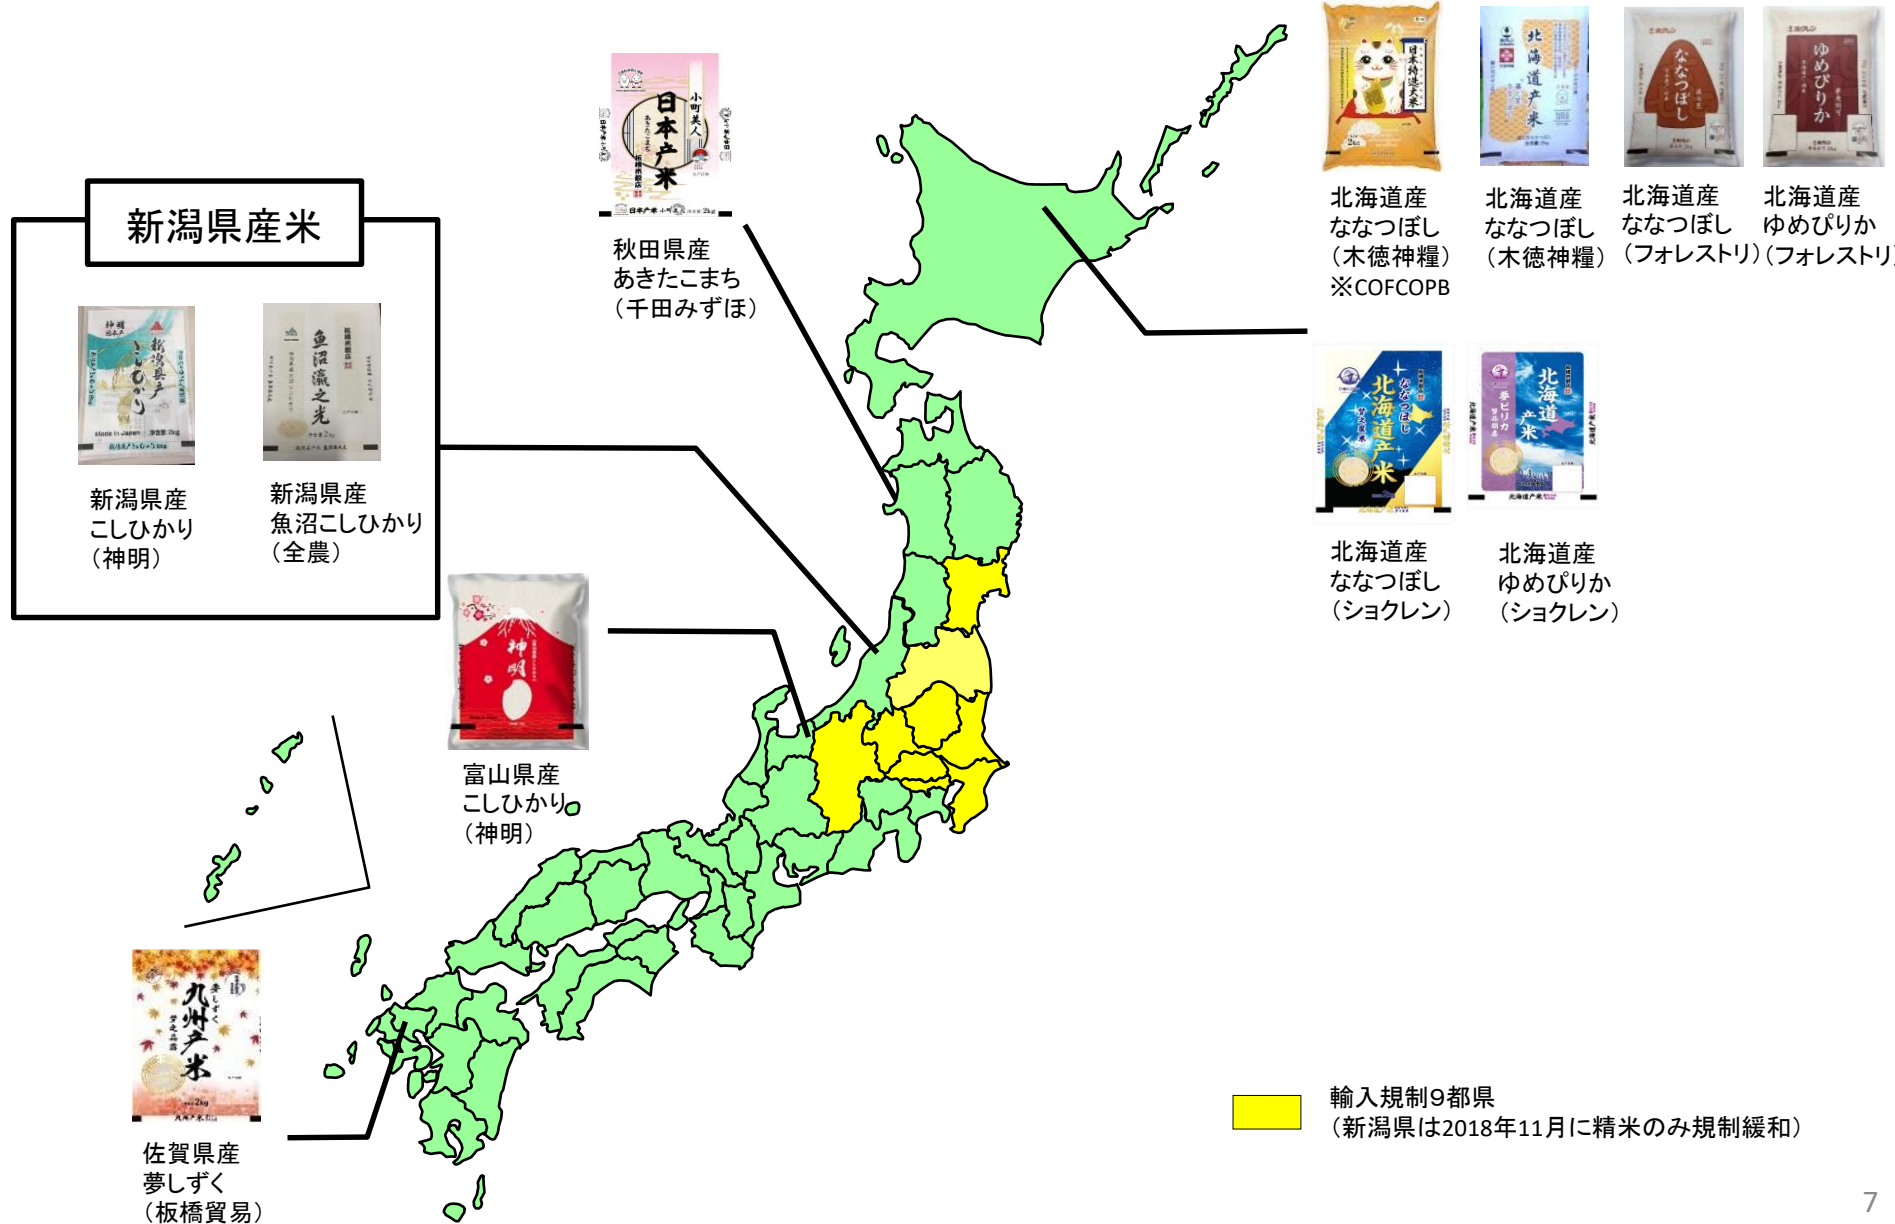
新潟県産米

新潟県産
こしひかり
（神明）

新潟県産
魚沼こしひかり
（全農）

秋田県産
あきたこまち
（千田みずほ）

富山県産
こしひかり
（神明）

佐賀県産
夢しずく
（板橋貿易）

北海道産
ななつぼし
（木徳神糧）
※COFCOPB

北海道産
ななつぼし
（木徳神糧）

北海道産
ななつぼし
（フォレストリ）

北海道産
ゆめぴりか
（フォレストリ）

北海道産
ななつぼし
（ショクレン）

北海道産
ゆめぴりか
（ショクレン）

輸入規制9都県
（新潟県は2018年11月に精米のみ規制緩和）

7